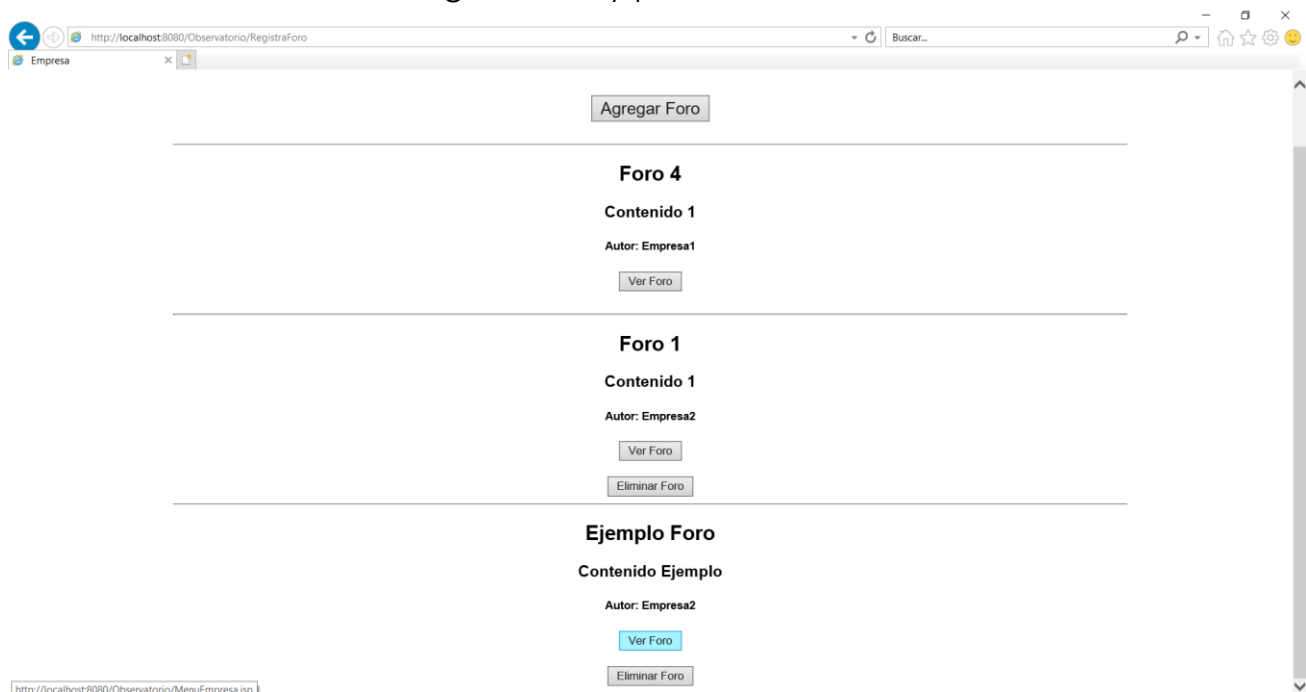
http://localhost:8080/Observatorio/RegistraForo

Buscar...

Empresa

Agregar Foro

Foro 4

Contenido 1

Autor: Empresa1

Ver Foro

Foro 1

Contenido 1

Autor: Empresa2

Ver Foro

Eliminar Foro

Ejemplo Foro

Contenido Ejemplo

Autor: Empresa2

Ver Foro

Eliminar Foro

http://localhost:8080/Observatorio/MenuEmpresa.jsp